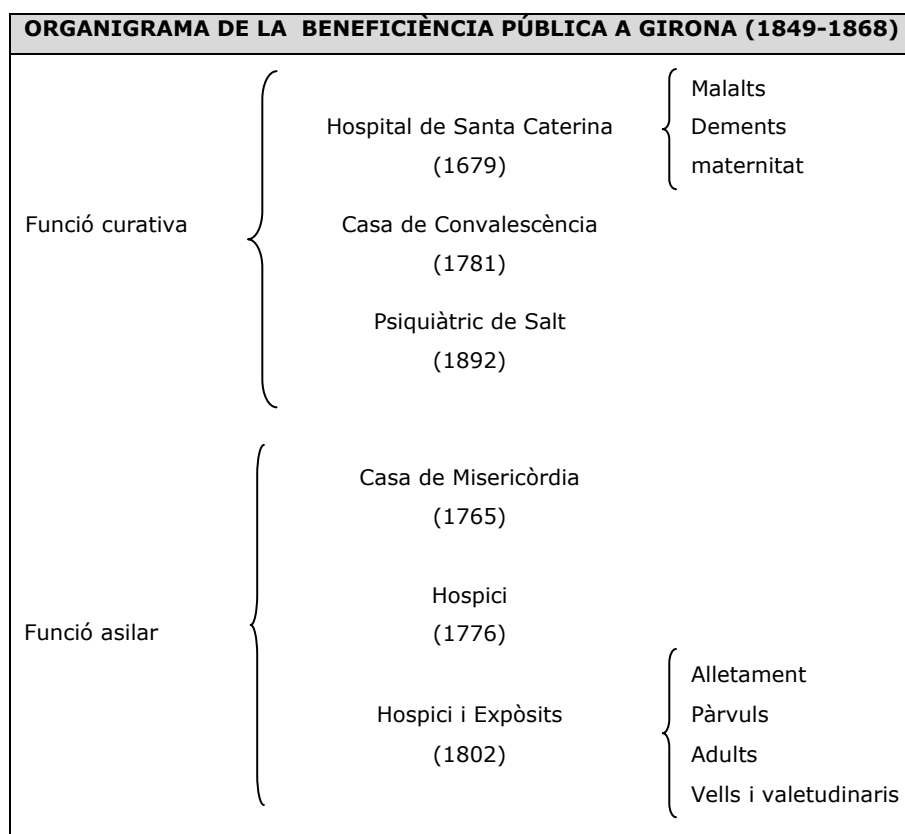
ORGANIGRAMA DE LA BENEFICIÈNCIA PÚBLICA A GIRONA (1849-1868)

Funció curativa

Hospital de Santa Caterina (1679)

Malalts
Dements
maternitat

Casa de Convalescència (1781)

Psiquiàtric de Salt (1892)

Funció asilar

Casa de Misericòrdia (1765)

Hospici (1776)

Hospici i Expòsits (1802)

Alletament
Pàrvuls
Adults
Vells i valetudinaris